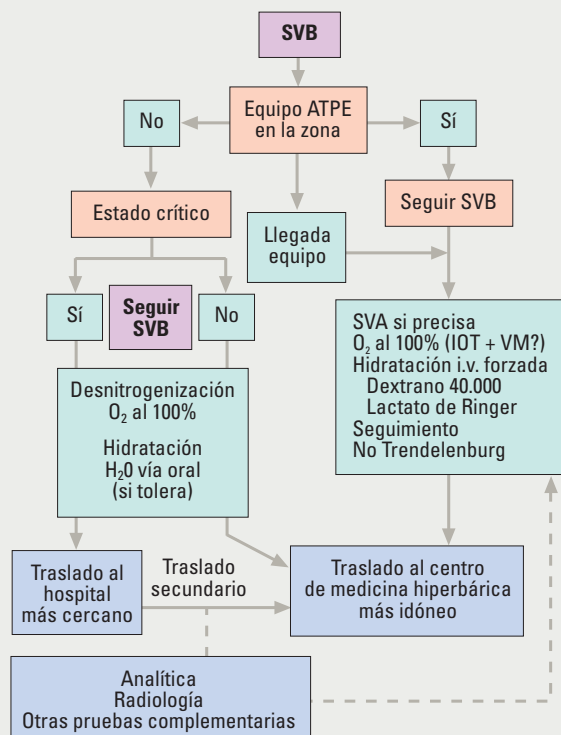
SVB

Equipo ATPE en la zona

No

Sí

Estado crítico

Seguir SVB

Llegada equipo

Sí

Seguir SVB

No

SVA si precisa
$O_2$ al 100% (IOT + VM?)
Hidratación i.v. forzada
Dextrano 40.000
Lactato de Ringer
Seguimiento
No Trendelenburg

Desnitrogenización
$O_2$ al 100%

Hidratación
$H_20$ vía oral
(si tolera)

Traslado al hospital más cercano

Traslado secundario

Traslado al centro de medicina hiperbárica más idóneo

Analítica
Radiología
Otras pruebas complementarias